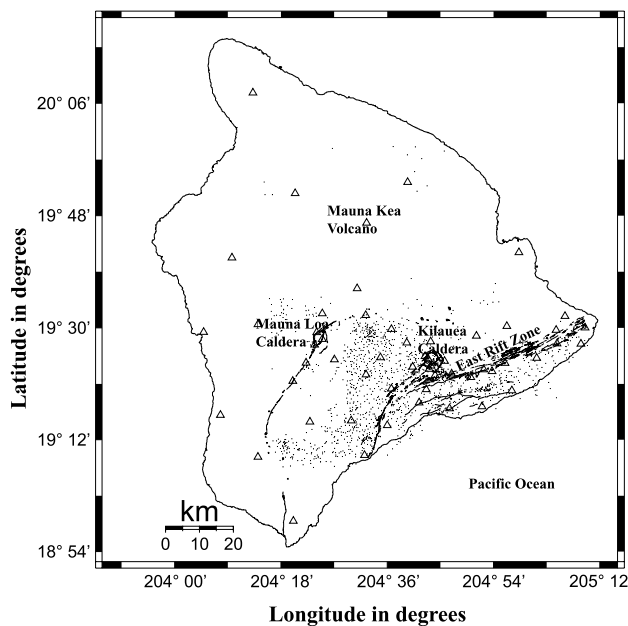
20° 06'

19° 48'

19° 30'

19° 12'

18° 54'

Latitude in degrees

Mauna Kea Volcano

Mauna Loa Caldera

Kilauea Caldera

East Rift Zone

Pacific Ocean

km

0 10 20

204° 00'

204° 18'

204° 36'

204° 54'

205° 12'

Longitude in degrees